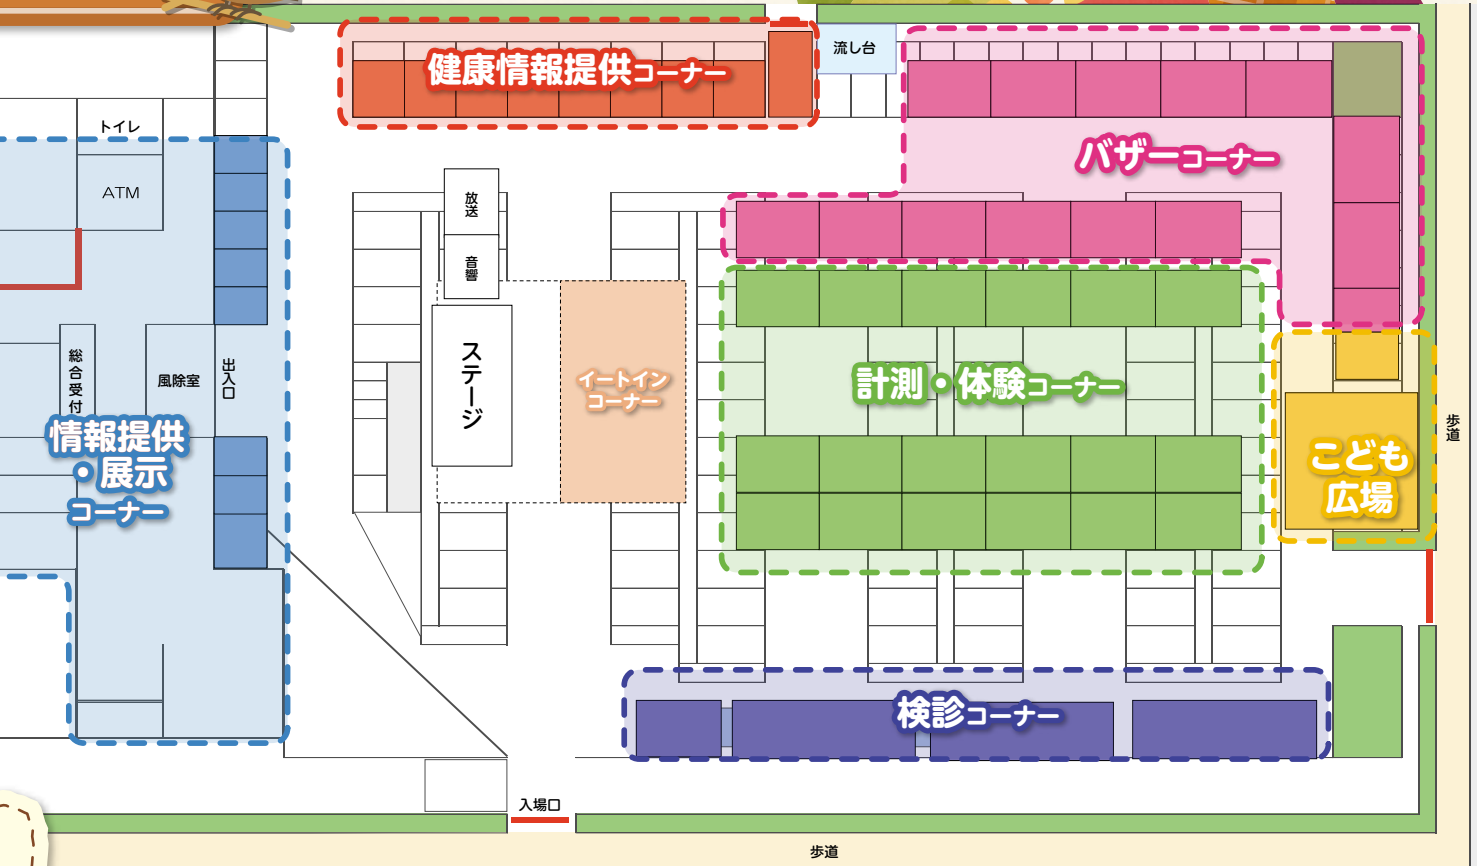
健康情報提供コーナー

流し台

バザーコーナー

トイレ

ATM

放送

音響

ステージ

イートインコーナー

計測・体験コーナー

総合受付

風除室

出入口

情報提供・展示コーナー

こども広場

歩道

検診コーナー

入場口

歩道